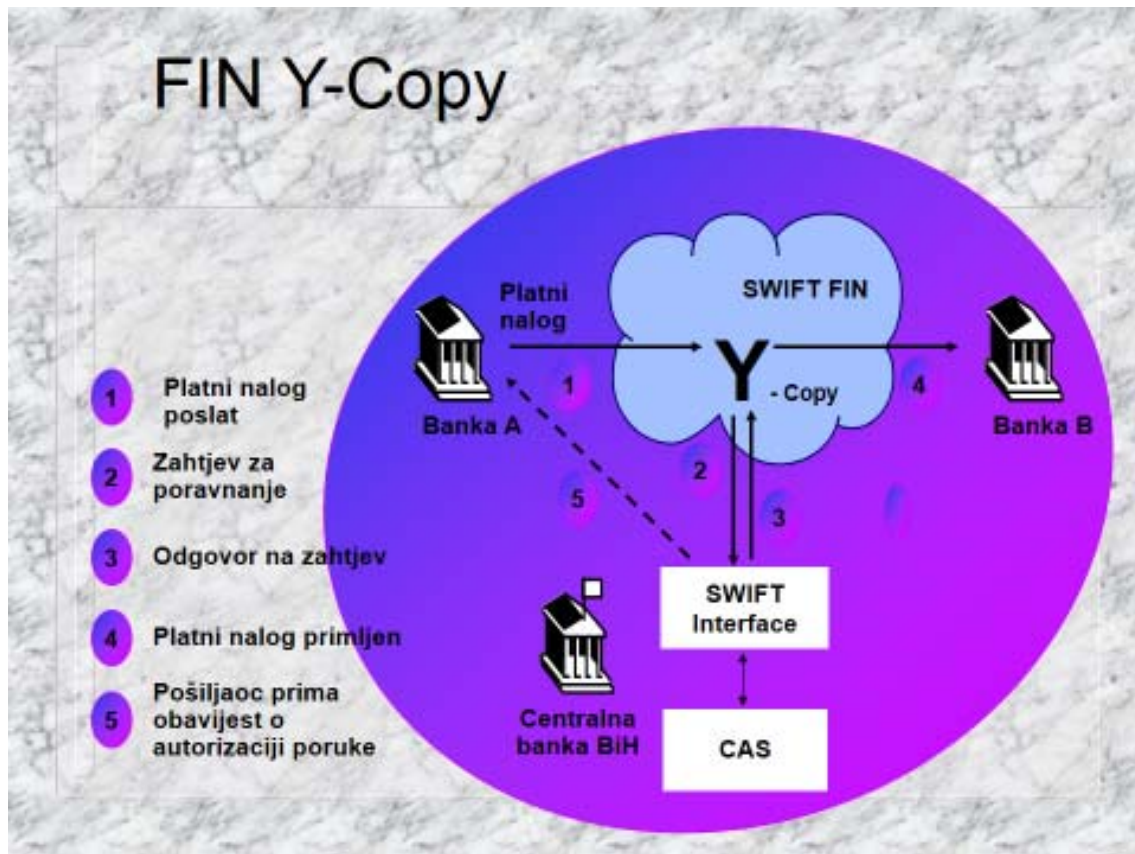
FIN Y-Copy

1 Platni nalog poslat

2 Zahtjev za poravnanje

3 Odgovor na zahtjev

4 Platni nalog primljen

5 Pošiljaoc prima obavijest o autorizaciji poruke

Platni nalog

SWIFT FIN

Y - Copy

Banka A

1

Banka B

4

2

5

3

SWIFT Interface

Centralna banka BiH

CAS